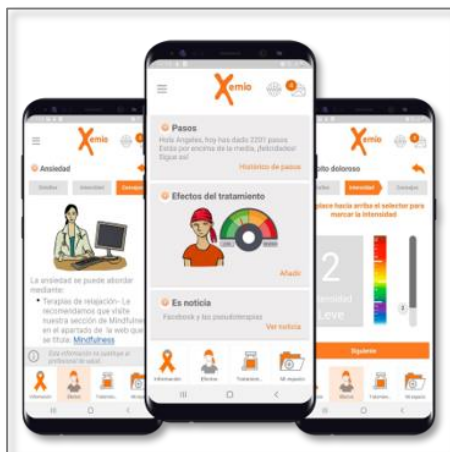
Xemio

Ansiedad

Síntoma Intensidad Consejos

La ansiedad se puede abordar mediante:

• Terapias de relajación- Le recomendamos que visite nuestra sección de Mindfulness en el apartado de la web que se titula Mindfulness

Esta información no sustituye al profesional de salud.

Información Efectos Tratamien... Mi espacio

Xemio

Pasos

Hola Ángeles, hoy has dado 2201 pasos. Estás por encima de la media, ¡felicidades! Sigue así!

Histórico de pasos

Efectos del tratamiento

Añadir

Es noticia

Facebook y las pseudoterapias

Ver noticia

Información Efectos Tratamien... Mi espacio

Xemio

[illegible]ito doloroso

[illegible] Intensidad Consejos

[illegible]place hacia arriba el selector para marcar la intensidad

2

Intensidad

Leve

Siguiente

Información Efectos Tratamien... Mi espacio